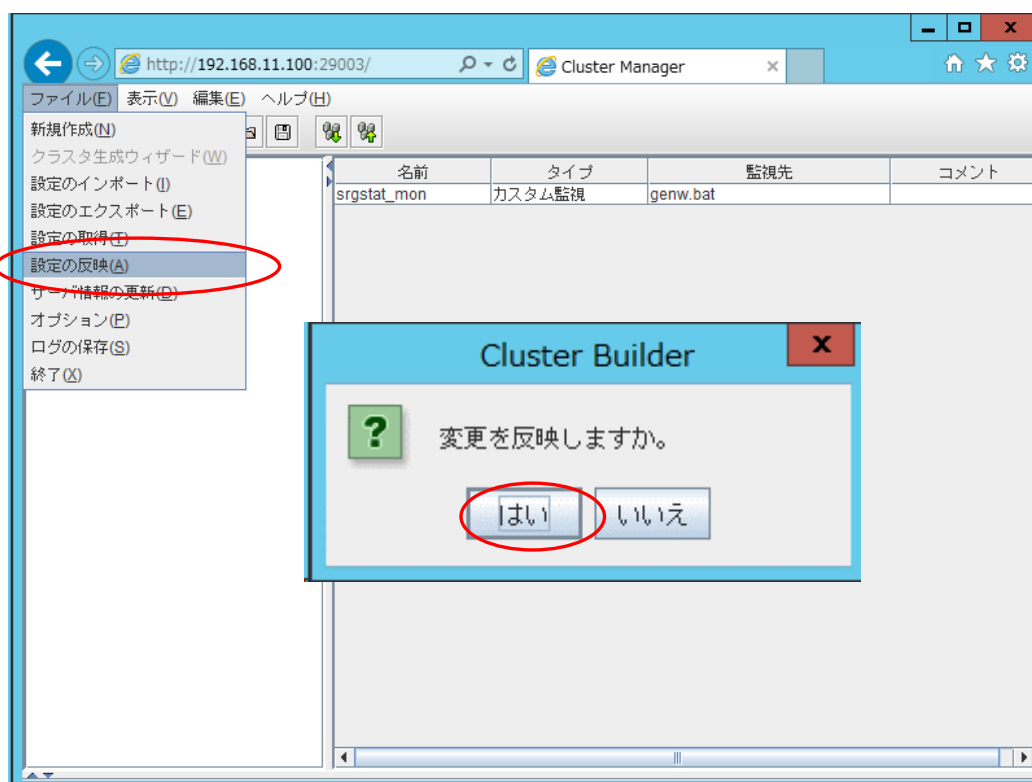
http://192.168.11.100:29003/

Cluster Manager

ファイル(F) 表示(V) 編集(E) ヘルプ(H)

新規作成(N)
クラスタ生成ウィザード(W)
設定のインポート(I)
設定のエクスポート(E)
設定の取得(T)
設定の反映(A)
サーバ情報の更新(D)
オプション(P)
ログの保存(S)
終了(X)

| 名前 | タイプ | 監視先 | コメント |
|---|---|---|---|
| srgstat_mon | カスタム監視 | genw.bat | |

Cluster Builder

変更を反映しますか。

はい いいえ